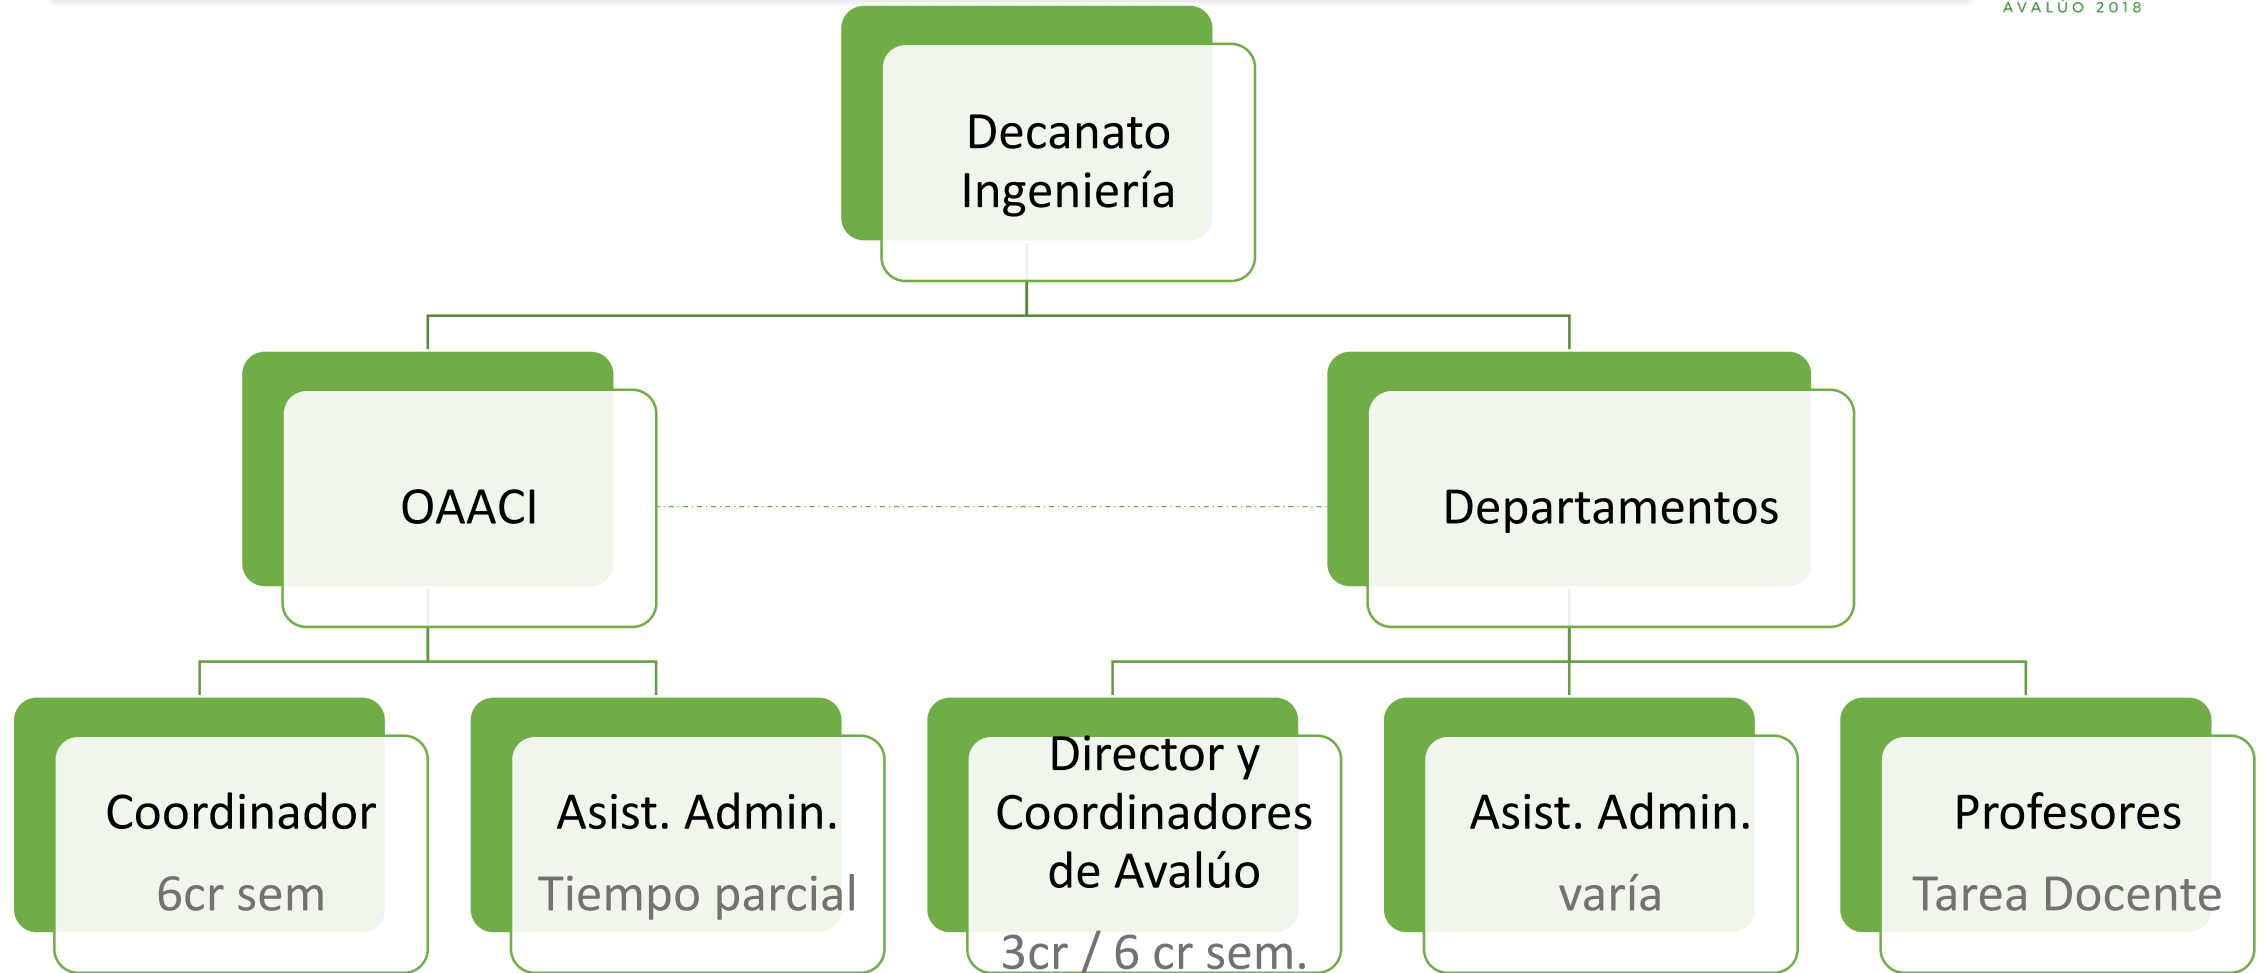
AVALÚO 2018

Decanato Ingeniería

OAACI

Departamentos

Coordinador

6cr sem

Asist. Admin.

Tiempo parcial

Director y Coordinadores de Avalúo

3cr / 6 cr sem.

Asist. Admin.

varía

Profesores

Tarea Docente